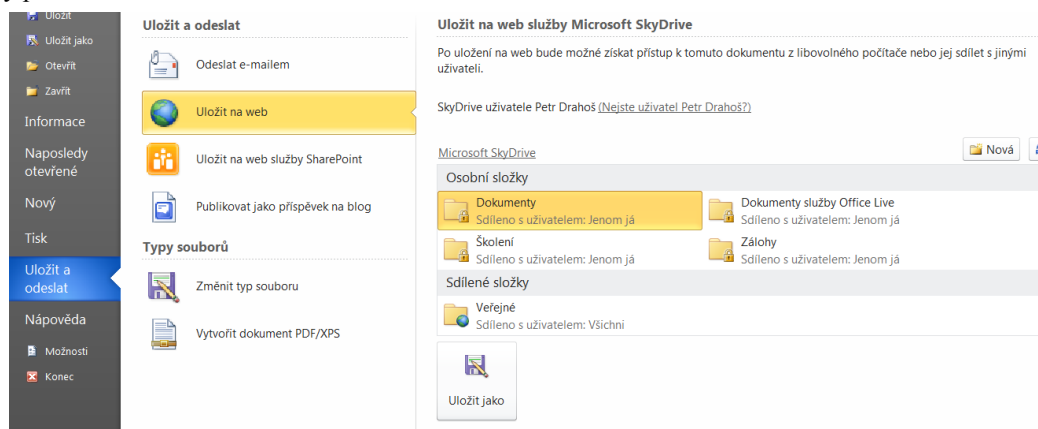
Uložit
Uložit jako
Otevřít
Zavřít
Informace
Naposledy otevřené
Nový
Tisk
Uložit a odeslat
Nápověda
Možnosti
Konec

Uložit a odeslat
Odeslat e-mailem
Uložit na web
Uložit na web služby SharePoint
Publikovat jako příspěvek na blog
Typy souborů
Změnit typ souboru
Vytvořit dokument PDF/XPS

Uložit na web služby Microsoft SkyDrive
Po uložení na web bude možné získat přístup k tomuto dokumentu z libovolného počítače nebo jej sdílet s jinými uživateli.

SkyDrive uživatele Petr Drahoš (Nejste uživatel Petr Drahoš?)

Microsoft SkyDrive
Nová

Osobní složky
Dokumenty
Sdíleno s uživatelem: Jenom já
Dokumenty služby Office Live
Sdíleno s uživatelem: Jenom já
Školení
Sdíleno s uživatelem: Jenom já
Zálohy
Sdíleno s uživatelem: Jenom já
Sdílené složky
Veřejné
Sdíleno s uživatelem: Všichni

Uložit jako